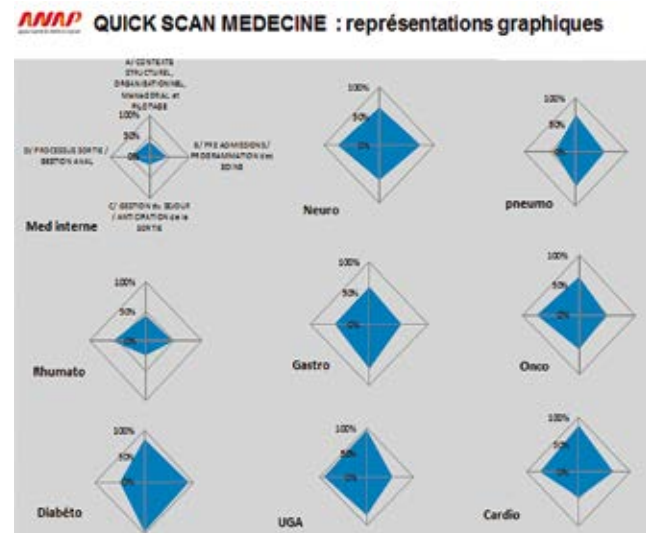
ANAP QUICK SCAN MEDECINE : représentations graphiques

A/ CONTEXTE STRUCTUREL, ORGANISATIONNEL, MANAGERIAL et PILOTAGE

100%

50%

0%

D/ PROCESSUS SORTIE / GESTION AVAL

B/ PRE ADMISSIONS / PROGRAMMATION des SOINS

C/ GESTION du SEJOUR / ANTICIPATION de la SORTIE

Med interne

100%
50%
0%
Neuro

100%
50%
0%
pneumo

100%
50%
0%
Rhumato

100%
50%
0%
Gastro

100%
50%
0%
Onco

100%
50%
0%
Diabéto

100%
50%
0%
UGA

100%
50%
0%
Cardio